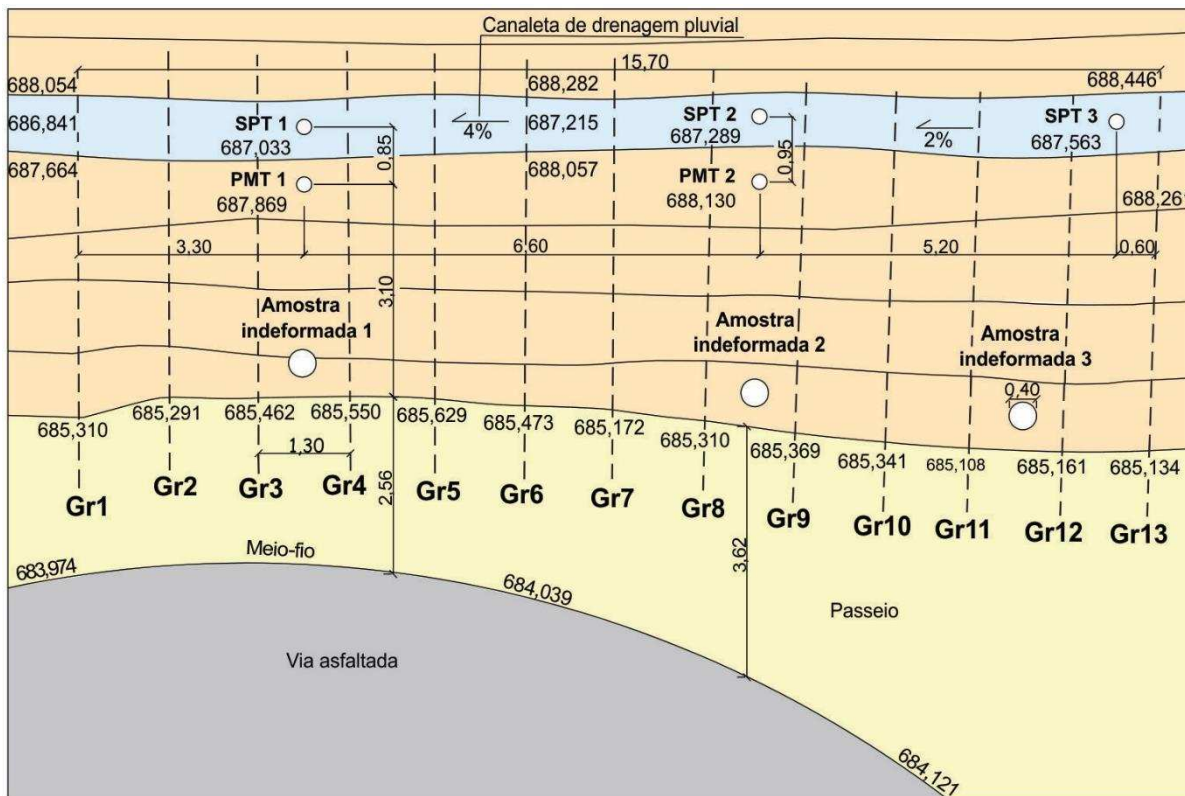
Canaleta de drenagem pluvial

688,054
15,70
688,282
688,446
686,841
SPT 1
4%
687,215
SPT 2
687,289
2%
SPT 3
687,563
687,033
0,85
0,95
687,664
PMT 1
688,057
PMT 2
688,130
687,869
688,26
3,30
6,60
5,20
0,60
3,10
Amostra indeformada 1
Amostra indeformada 2
Amostra indeformada 3
0,40
685,310
685,291
685,462
685,550
685,629
685,473
685,172
685,310
685,369
685,341
685,108
685,161
685,134
1,30
2,56
Gr1
Gr2
Gr3
Gr4
Gr5
Gr6
Gr7
Gr8
Gr9
Gr10
Gr11
Gr12
Gr13
Meio-fio
3,62
683,974
684,039
Passeio
Via asfaltada
684,121